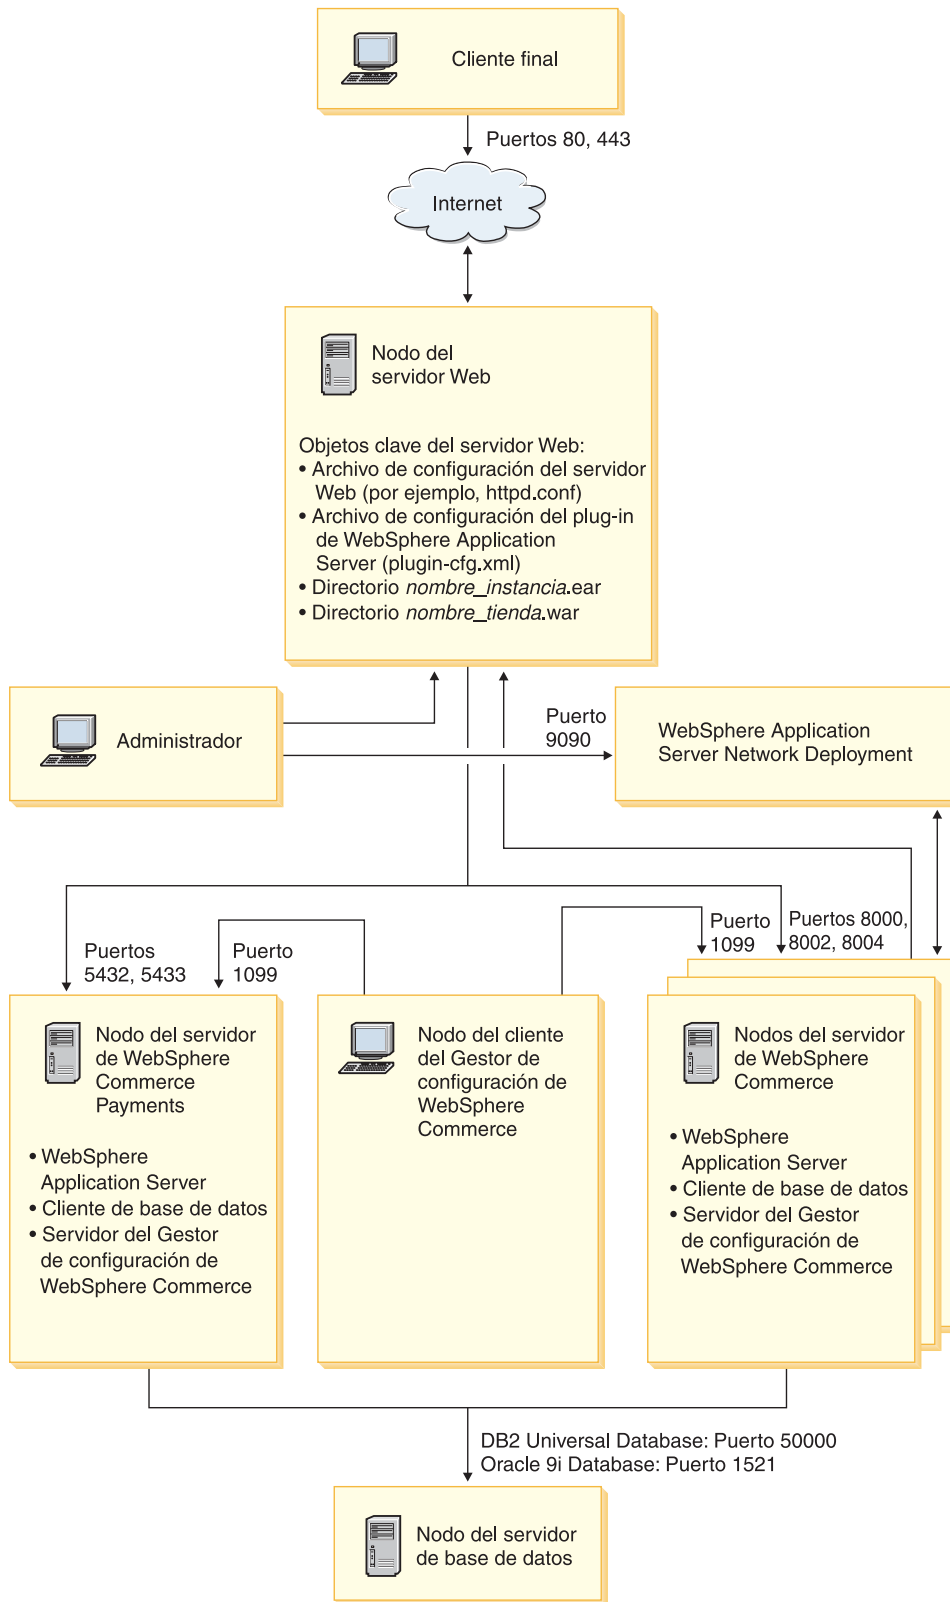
Cliente final

Puertos 80, 443

Internet

Nodo del servidor Web

Objetos clave del servidor Web:
• Archivo de configuración del servidor Web (por ejemplo, httpd.conf)
• Archivo de configuración del plug-in de WebSphere Application Server (plugin-cfg.xml)
• Directorio *nombre_instancia*.ear
• Directorio *nombre_tienda*.war

Administrador

Puerto 9090

WebSphere Application Server Network Deployment

Puertos 5432, 5433

Puerto 1099

Puerto 1099

Puertos 8000, 8002, 8004

Nodo del servidor de WebSphere Commerce Payments

• WebSphere Application Server
• Cliente de base de datos
• Servidor del Gestor de configuración de WebSphere Commerce

Nodo del cliente del Gestor de configuración de WebSphere Commerce

Nodos del servidor de WebSphere Commerce

• WebSphere Application Server
• Cliente de base de datos
• Servidor del Gestor de configuración de WebSphere Commerce

DB2 Universal Database: Puerto 50000
Oracle 9i Database: Puerto 1521

Nodo del servidor de base de datos